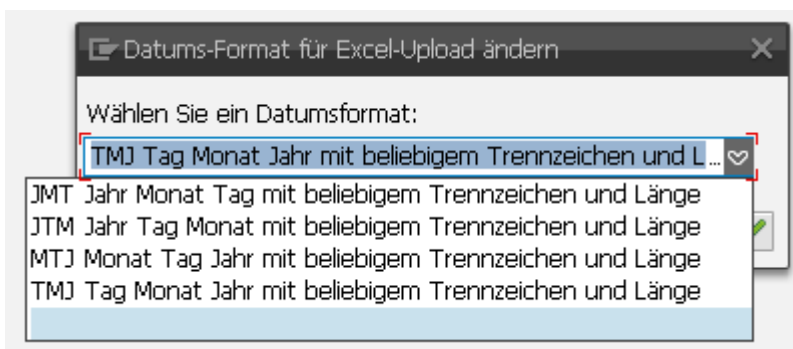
Datums-Format für Excel-Upload ändern

Wählen Sie ein Datumsformat:

TMJ Tag Monat Jahr mit beliebigem Trennzeichen und L...

JMT Jahr Monat Tag mit beliebigem Trennzeichen und Länge
JTM Jahr Tag Monat mit beliebigem Trennzeichen und Länge
MTJ Monat Tag Jahr mit beliebigem Trennzeichen und Länge
TMJ Tag Monat Jahr mit beliebigem Trennzeichen und Länge